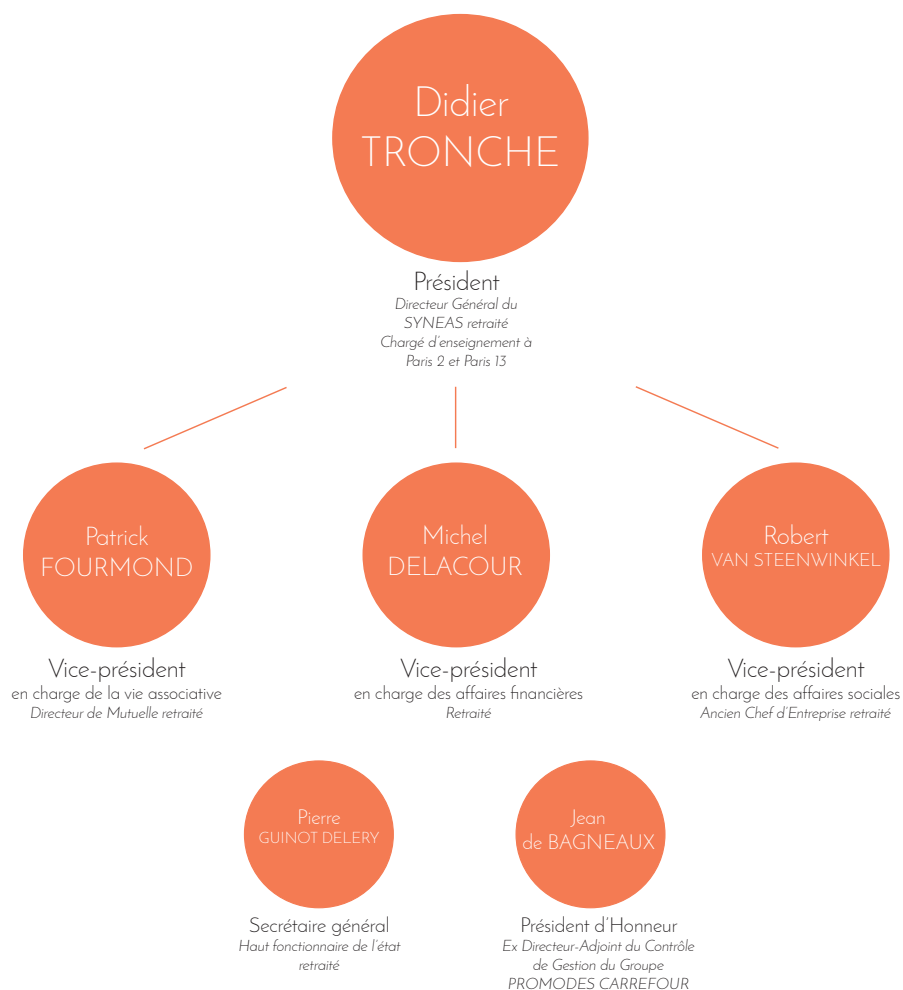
Didier
TRONCHE

Président
Directeur Général du SYNEAS retraité
Chargé d'enseignement à Paris 2 et Paris 13

Patrick
FOURMOND

Vice-président
en charge de la vie associative
Directeur de Mutuelle retraité

Michel
DELACOUR

Vice-président
en charge des affaires financières
Retraité

Robert
VAN STEENWINKEL

Vice-président
en charge des affaires sociales
Ancien Chef d'Entreprise retraité

Pierre
GUINOT DELERY

Secrétaire général
Haut fonctionnaire de l'état retraité

Jean
de BAGNEAUX

Président d'Honneur
Ex Directeur-Adjoint du Contrôle de Gestion du Groupe PROMODES CARREFOUR